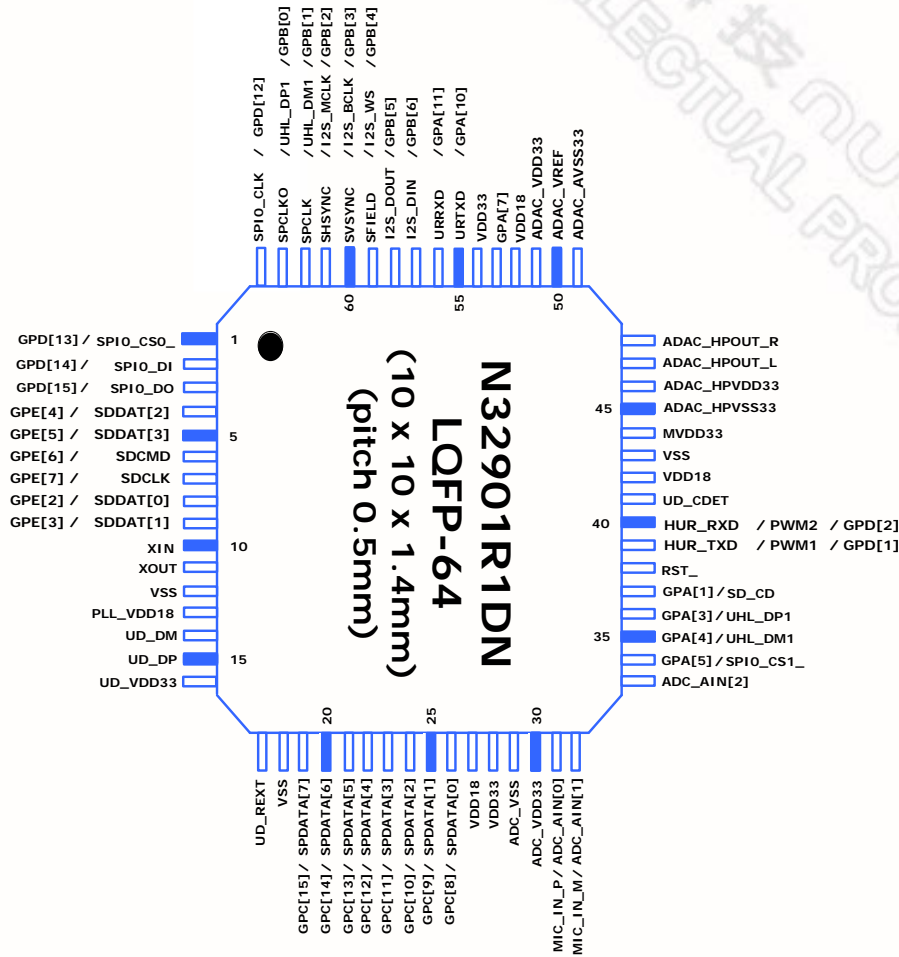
SPI0_CLK / GPD[12]
SPCLKO /UHL_DP1 / GPB[0]
SPCLK /UHL_DM1 / GPB[1]
SHSYNC /I2S_MCLK / GPB[2]
SVSYNC /I2S_BCLK / GPB[3]
SFIELD /I2S_WS / GPB[4]
I2S_DOUT / GPB[5]
I2S_DIN / GPB[6]
URRXD / GPA[11]
URTXD / GPA[10]
VDD33
GPA[7]
VDD18
ADAC_VDD33
ADAC_VREF
ADAC_AVSS33

60
55
50

GPD[13] / SPI0_CS0_
GPD[14] / SPI0_DI
GPD[15] / SPI0_DO
GPE[4] / SDDAT[2]
GPE[5] / SDDAT[3]
GPE[6] / SDCMD
GPE[7] / SDCLK
GPE[2] / SDDAT[0]
GPE[3] / SDDAT[1]
XIN
XOUT
VSS
PLL_VDD18
UD_DM
UD_DP
UD_VDD33

1
5
10
15

N32901R1DN
LQFP-64
(10 x 10 x 1.4mm)
(pitch 0.5mm)

ADAC_HPOUT_R
ADAC_HPOUT_L
ADAC_HPVDD33
45
ADAC_HPVSS33
MVDD33
VSS
VDD18
UD_CDET
40
HUR_RXD / PWM2 / GPD[2]
HUR_TXD / PWM1 / GPD[1]
RST_
GPA[1] / SD_CD
GPA[3] / UHL_DP1
35
GPA[4] / UHL_DM1
GPA[5] / SPI0_CS1_
ADC_AIN[2]

20
25
30

UD_REXT
VSS
GPC[15] / SPDATA[7]
GPC[14] / SPDATA[6]
GPC[13] / SPDATA[5]
GPC[12] / SPDATA[4]
GPC[11] / SPDATA[3]
GPC[10] / SPDATA[2]
GPC[9] / SPDATA[1]
GPC[8] / SPDATA[0]
VDD18
VDD33
ADC_VSS
ADC_VDD33
MIC_IN_P / ADC_AIN[0]
MIC_IN_M / ADC_AIN[1]